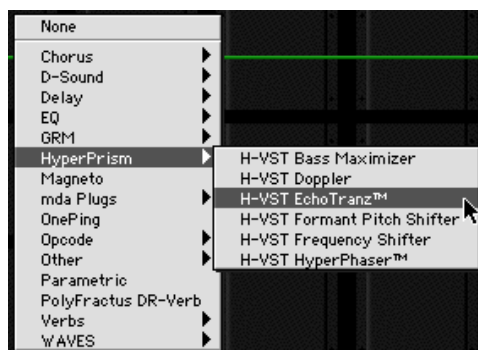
None

Chorus
D-Sound
Delay
EQ
GRM
HyperPrism
Magneto
mda Plugs
OnePing
Opcode
Other
Parametric
PolyFractus DR-Verb
Verbs
WAVES

H-VST Bass Maximizer
H-VST Doppler
H-VST EchoTranz™
H-VST Formant Pitch Shifter
H-VST Frequency Shifter
H-VST HyperPhaser™